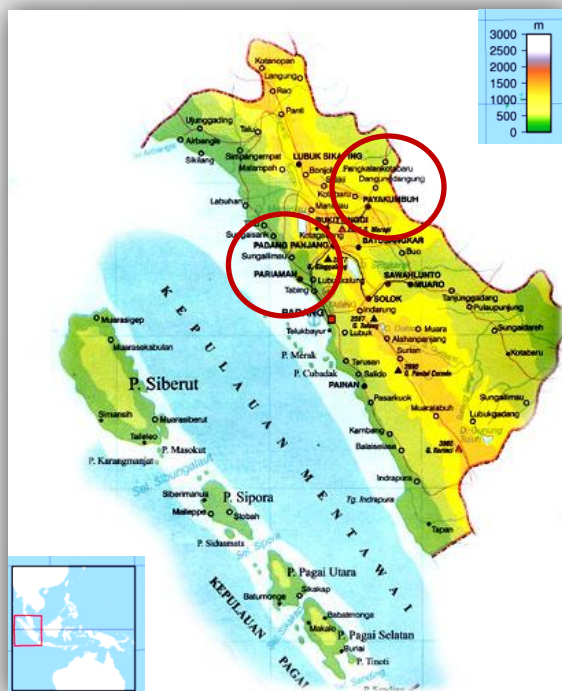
m
3000
2500
2000
1500
1000
500
0

Kotanopan
Langgam
Rao
Panti
Ujunggading
Talu
Airbangis
Simpangempat
Sikilang
Malampah
LUBUK SIKAPING
Bonjol
Pangkalankotabaru
Dangundangung
PAYAKUMBUH
Labuhan
BUKITTINGGI
Sungaisarik
PADANG PANJANG
BATUSANGKAR
Sungailimau
PARIAMAN
Tabing
Lubukalung
SAWAHLUNTO
MUARO
SOLOK
PADANG
Telukbayur
Lubuk
Indarung
Tanjunggadang
Pulaupunjung
Sungaidareh
Kotabaru
Muara
Alahanpanjang
Surian
P. Merak
P. Cubadak
Tarusan
Salido
PAINAN
Pasarkuok
Muaralabuh
Sungaipenuh
Lubukgadang
Kambang
Balaiselasa
Indrapura
Tg. Indrapura
Tapan
KEPULAUAN MENTAWAI
Muarasigep
Muarasakabulan
P. Siberut
Simansih
Muarasiberut
Taileleo
P. Masokut
P. Karangmanjat
Sel. Sibungalaut
Sibermanua
Malleppe
P. Sipora
Sioban
P. Sidaamata
P. Pagai Utara
Sikakap
Batumonge
Bababmonga
Makalo
P. Pagai Selatan
Buriai
P. Tinoti
KEPULAUAN PAGAI